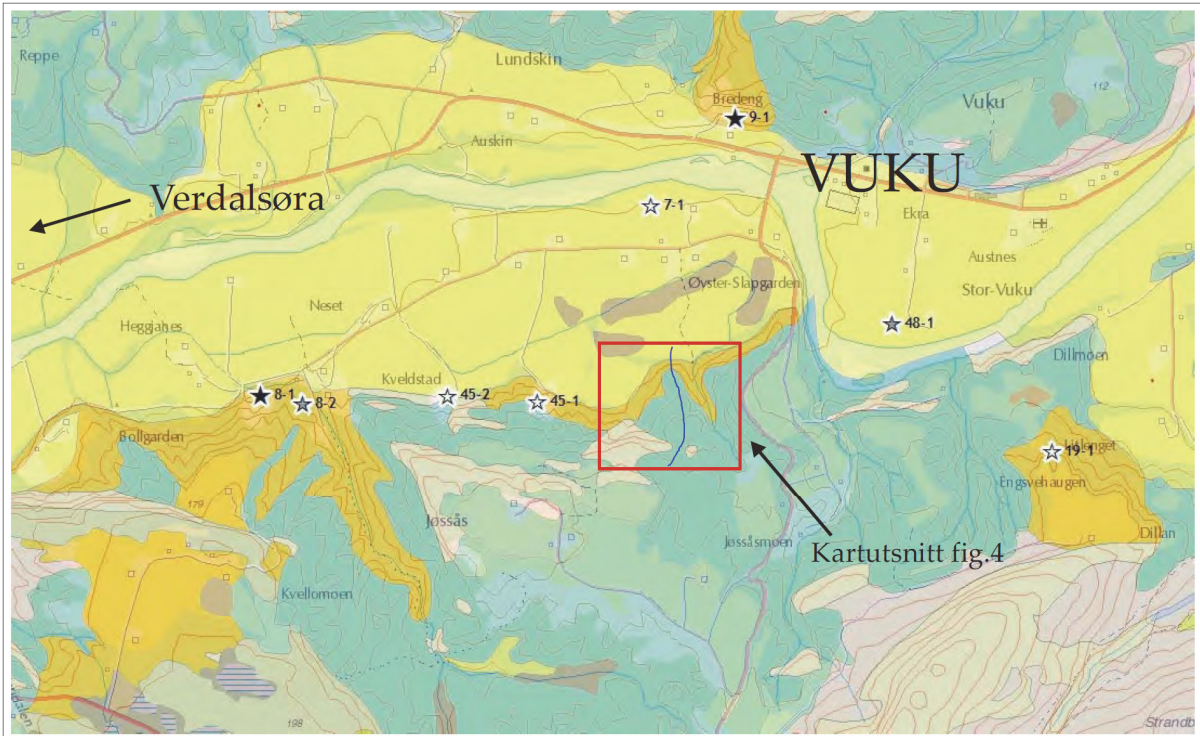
Reppe
Lundskin
Bredeng
9-1
Vuku
112
Auskin
VUKU
Verdalsøra
7-1
Ekra
Austnes
Øyster-Slapgarden
Stor-Vuku
Neset
Heggjanes
48-1
Dillmoen
Kveldstad
8-1
8-2
45-2
45-1
Bollgarden
Hålenget
19-1
Engsvehaugen
179
Jøssås
Jøssåsmoen
Kartutsnitt fig.4
Dillan
Kvellomoen
198
Strandb